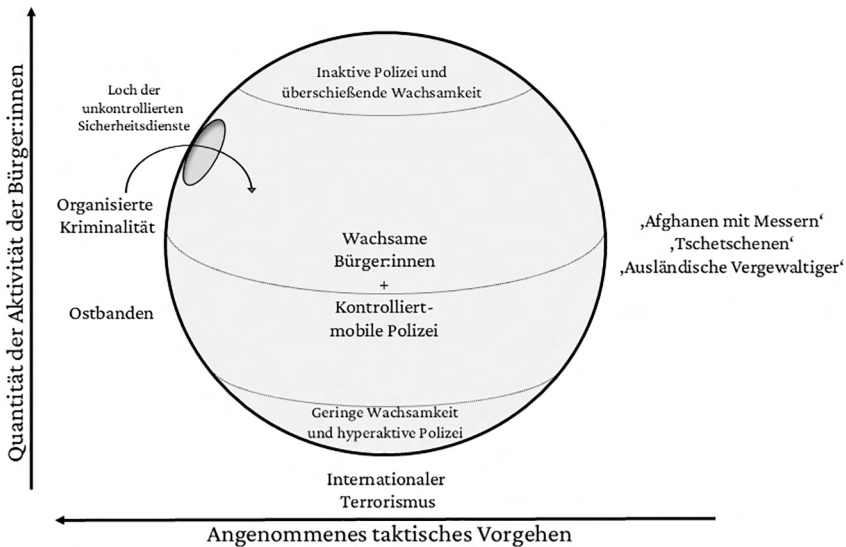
Quantität der Aktivität der Bürger:innen

Loch der unkontrollierten Sicherheitsdienste

Inaktive Polizei und überschießende Wachsamkeit

Organisierte Kriminalität

Wachsame Bürger:innen + Kontrolliert-mobile Polizei

‚Afghanen mit Messern‘
‚Tschetschenen‘
‚Ausländische Vergewaltiger‘

Ostbanden

Geringe Wachsamkeit und hyperaktive Polizei

Internationaler Terrorismus

Angenommenes taktisches Vorgehen